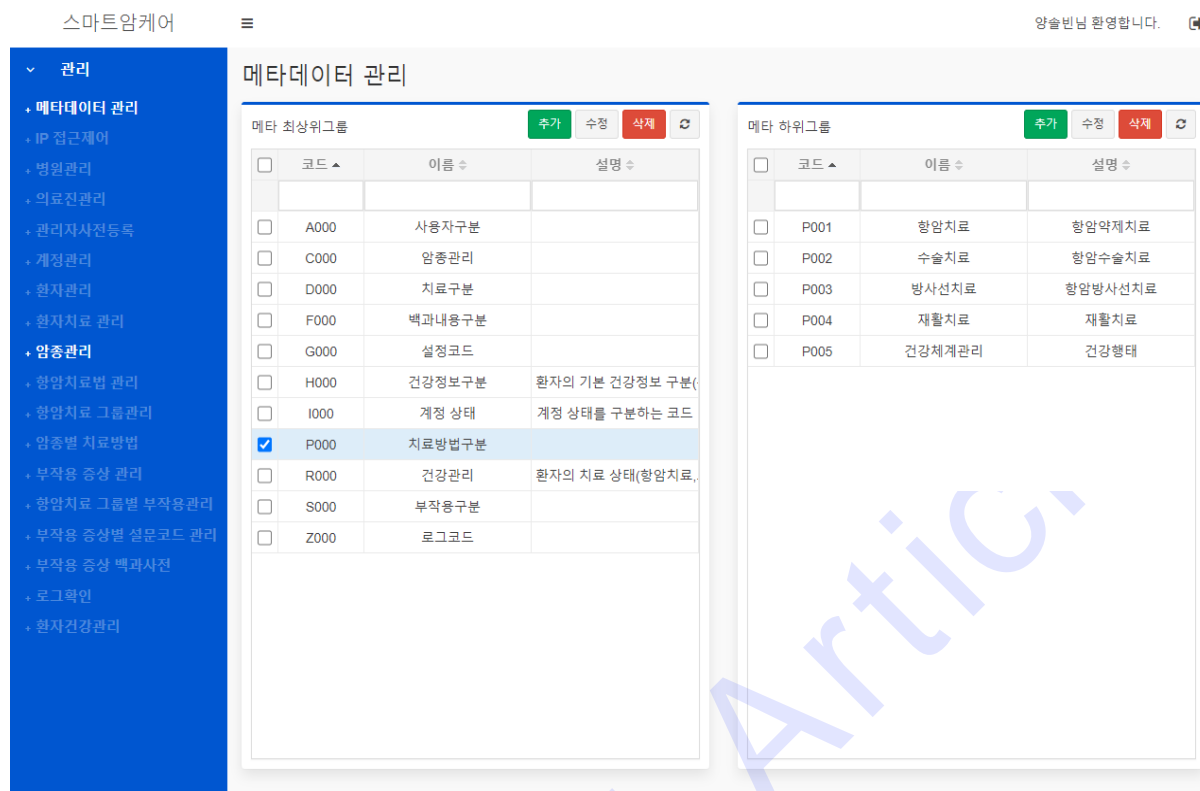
스마트암케어

≡

양솔빈님 환영합니다.

관리

+ 메타데이터 관리
+ IP 접근제어
+ 병원관리
+ 의료진관리
+ 관리자사전등록
+ 계정관리
+ 환자관리
+ 환자치료 관리
+ 암종관리
+ 항암치료법 관리
+ 항암치료 그룹관리
+ 암종별 치료방법
+ 부작용 증상 관리
+ 항암치료 그룹별 부작용관리
+ 부작용 증상별 설문코드 관리
+ 부작용 증상 백과사전
+ 로그확인
+ 환자건강관리

메타데이터 관리

메타 최상위그룹

추가 수정 삭제

| | 코드 | 이름 | 설명 |
|---|---|---|---|
| | | | |
| | A000 | 사용자구분 | |
| | C000 | 암종관리 | |
| | D000 | 치료구분 | |
| | F000 | 백과내용구분 | |
| | G000 | 설정코드 | |
| | H000 | 건강정보구분 | 환자의 기본 건강정보 구분( |
| | I000 | 계정 상태 | 계정 상태를 구분하는 코드 |
| ☑ | P000 | 치료방법구분 | |
| | R000 | 건강관리 | 환자의 치료 상태(항암치료, |
| | S000 | 부작용구분 | |
| | Z000 | 로그코드 | |

메타 하위그룹

추가 수정 삭제

| | 코드 | 이름 | 설명 |
|---|---|---|---|
| | | | |
| | P001 | 항암치료 | 항암약제치료 |
| | P002 | 수술치료 | 항암수술치료 |
| | P003 | 방사선치료 | 항암방사선치료 |
| | P004 | 재활치료 | 재활치료 |
| | P005 | 건강체계관리 | 건강행태 |

Artic